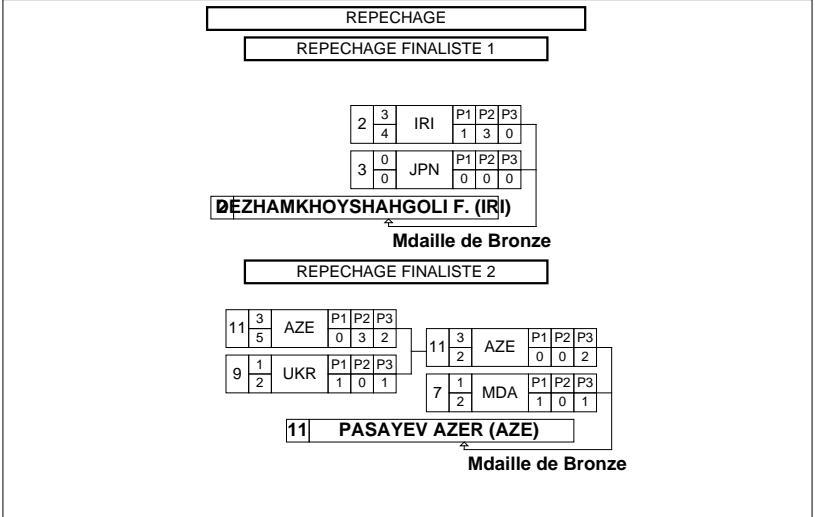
REPECHAGE

REPECHAGE FINALISTE 1

| 2 | 3 / 4 | IRI | P1 1 | P2 3 | P3 0 |
|---|---|---|---|---|---|
| 3 | 0 / 0 | JPN | P1 0 | P2 0 | P3 0 |

2 DEZHAMKHOYSHAHGOLI F. (IRI)

Mdaille de Bronze

REPECHAGE FINALISTE 2

| 11 | 3 / 5 | AZE | P1 0 | P2 3 | P3 2 |
|---|---|---|---|---|---|
| 9 | 1 / 2 | UKR | P1 1 | P2 0 | P3 1 |

| 11 | 3 / 2 | AZE | P1 0 | P2 0 | P3 2 |
|---|---|---|---|---|---|
| 7 | 1 / 2 | MDA | P1 1 | P2 0 | P3 1 |

11 PASAYEV AZER (AZE)

Mdaille de Bronze